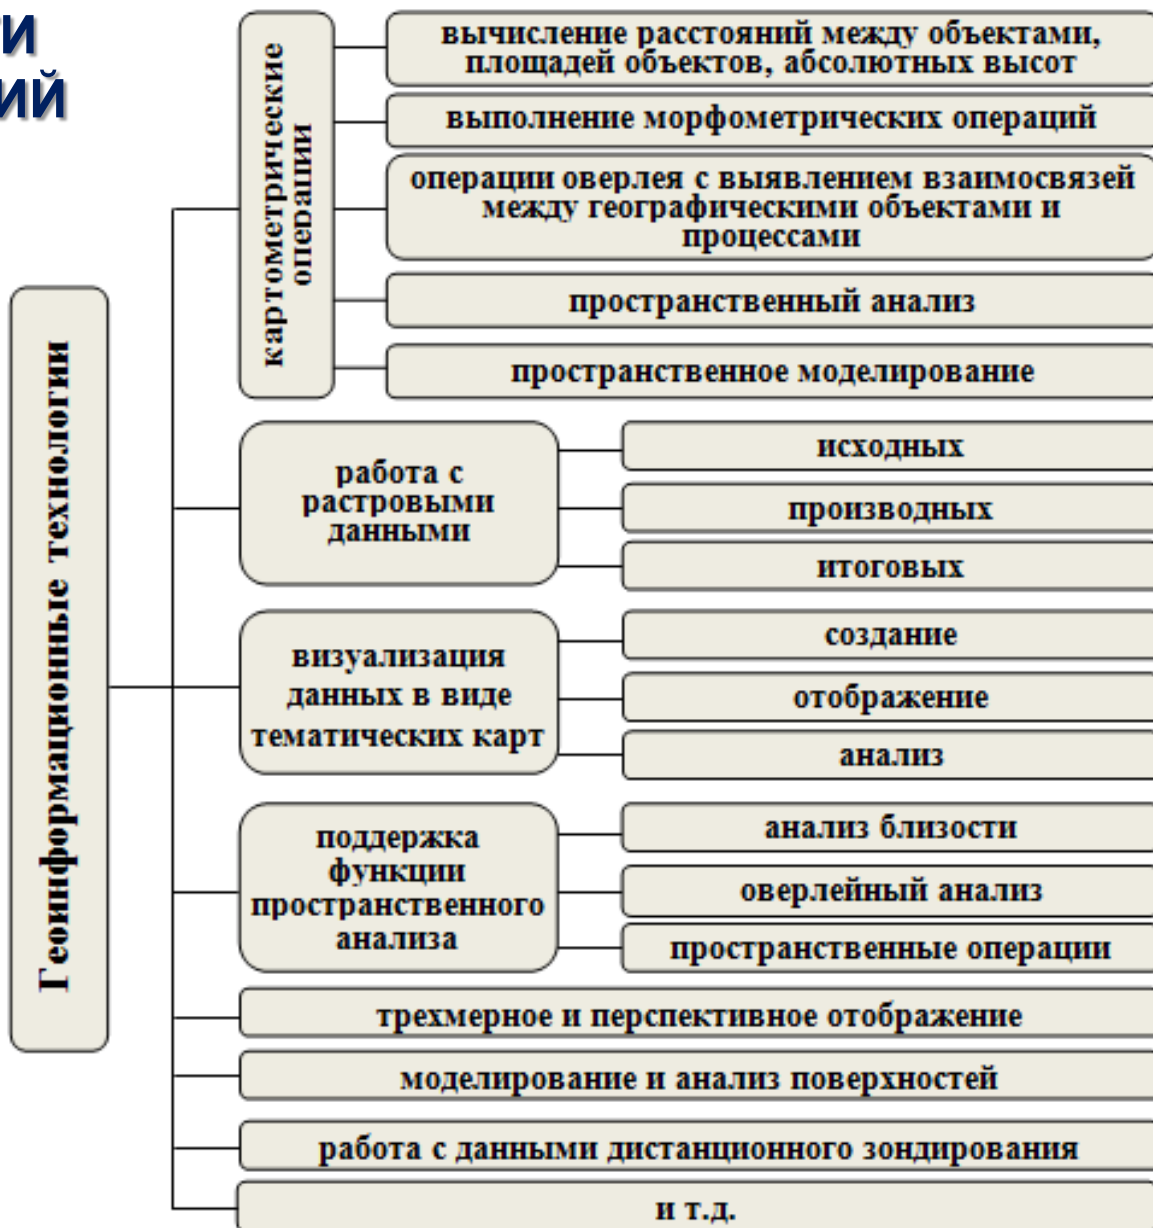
и
ий

Геоинформационные технологии

картометрические операции

вычисление расстояний между объектами, площадей объектов, абсолютных высот

выполнение морфометрических операций

операции оверлея с выявлением взаимосвязей между географическими объектами и процессами

пространственный анализ

пространственное моделирование

работа с растровыми данными

исходных

производных

итоговых

визуализация данных в виде тематических карт

создание

отображение

анализ

поддержка функции пространственного анализа

анализ близости

оверлейный анализ

пространственные операции

трехмерное и перспективное отображение

моделирование и анализ поверхностей

работа с данными дистанционного зондирования

и т.д.